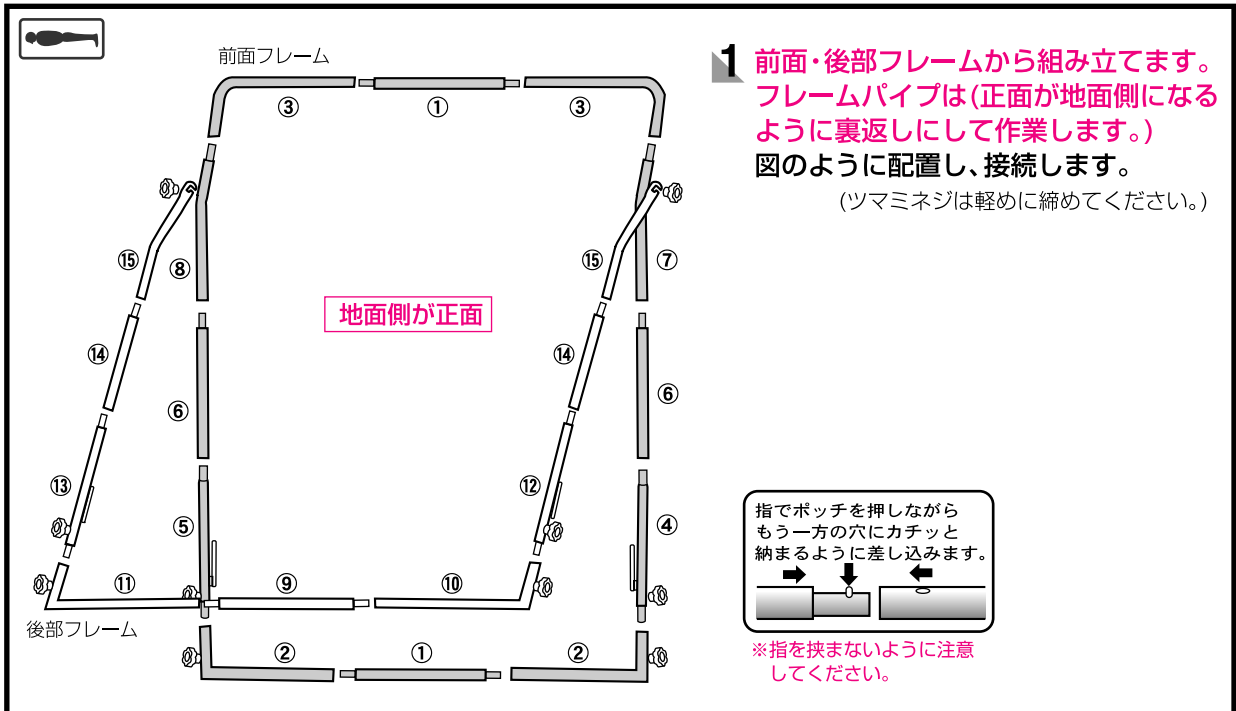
前面フレーム

③ ① ③

1 前面・後部フレームから組み立てます。フレームパイプは(正面が地面側になるように裏返しにして作業します。)
図のように配置し、接続します。
(ツマミネジは軽めに締めてください。)

⑮ ⑧ ⑮ ⑦

地面側が正面

⑭ ⑭

⑥ ⑥

⑬ ⑫

⑤ ④

指でポッチを押しながらもう一方の穴にカチッと納まるように差し込みます。

⑪ ⑨ ⑩

後部フレーム

② ① ②

※指を挟まないように注意してください。